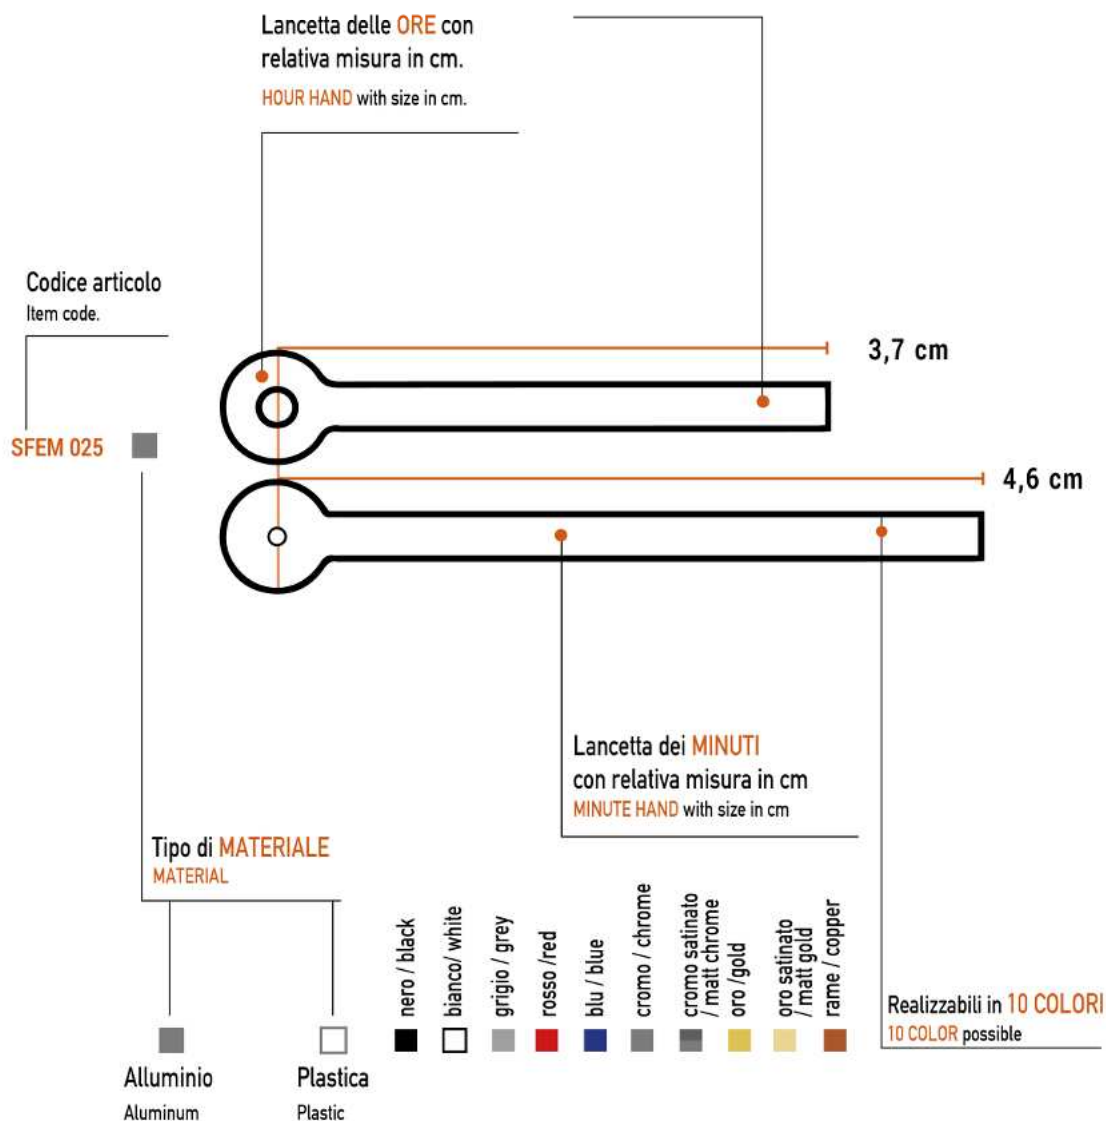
Lancetta delle ORE con relativa misura in cm.
HOUR HAND with size in cm.

Codice articolo
Item code.

SFEM 025

3,7 cm

4,6 cm

Lancetta dei MINUTI con relativa misura in cm
MINUTE HAND with size in cm

Tipo di MATERIALE
MATERIAL

nero / black
bianco/ white
grigio / grey
rosso /red
blu / blue
cromo / chrome
cromo satinato / matt chrome
oro /gold
oro satinato / matt gold
rame / copper

Realizzabili in 10 COLORI
10 COLOR possible

Alluminio
Aluminum

Plastica
Plastic